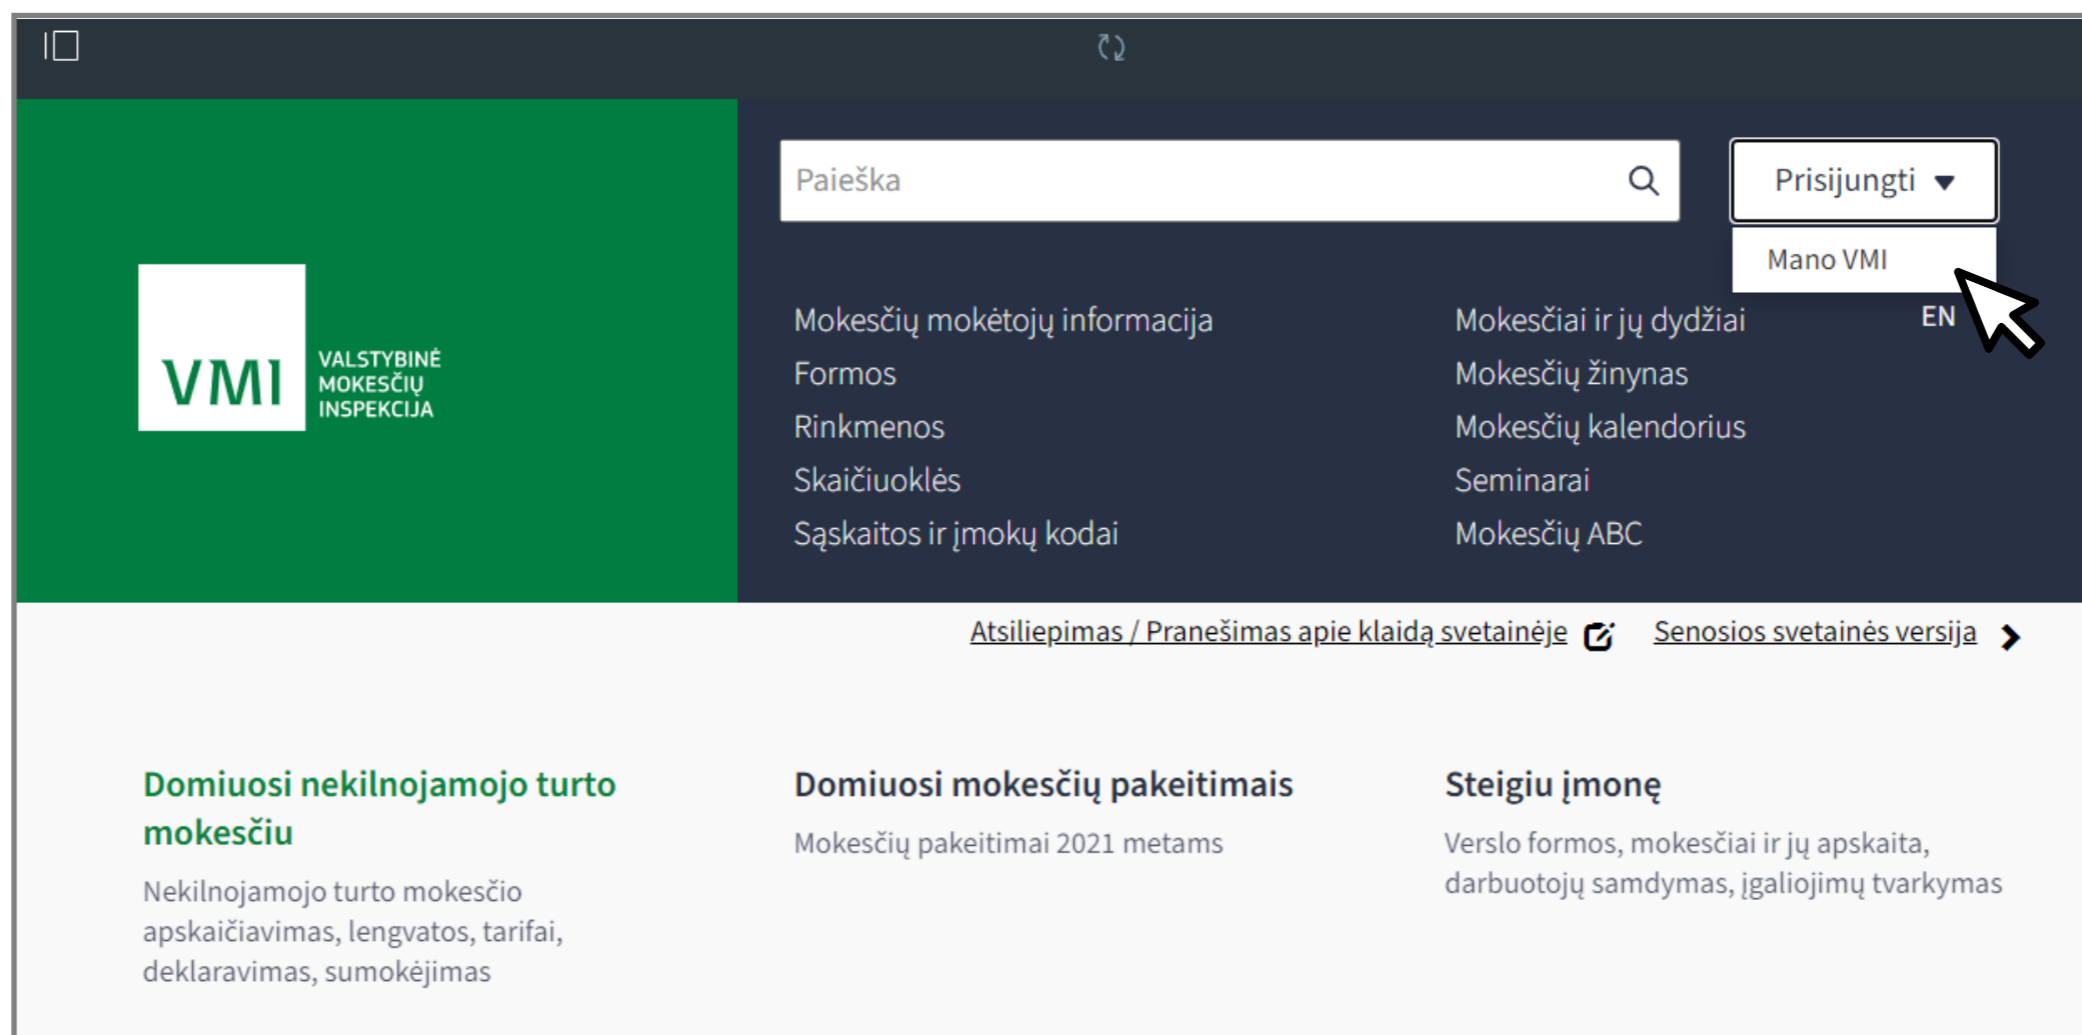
VMI VALSTYBINĖ MOKESČIŲ INSPEKCIJA

Paieška

Prisijungti

Mano VMI

EN

Mokesčių mokėtojų informacija
Formos
Rinkmenos
Skaičiuoklės
Sąskaitos ir įmokų kodai

Mokesčiai ir jų dydžiai
Mokesčių žinynas
Mokesčių kalendorius
Seminarai
Mokesčių ABC

Atsiliepimas / Pranešimas apie klaidą svetainėje

Senosios svetainės versija

Domiuosi nekilnojamojo turto mokesčiu

Nekilnojamojo turto mokesčio apskaičiavimas, lengvatos, tarifai, deklaravimas, sumokėjimas

Domiuosi mokesčių pakeitimais

Mokesčių pakeitimai 2021 metams

Steigiu įmonę

Verslo formos, mokesčiai ir jų apskaita, darbuotojų samdymas, įgaliojimų tvarkymas